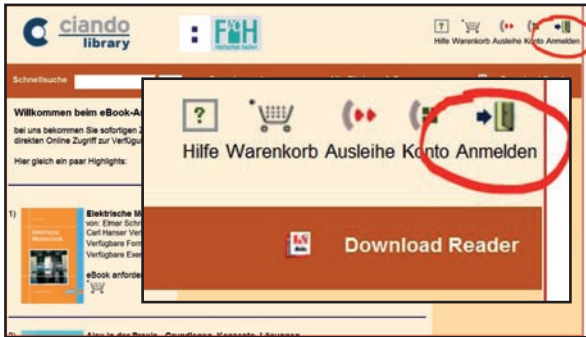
ciando library

FH

Hilfe Warenkorb Ausleihe Konto Anmelden

Schnellsuche

Willkommen beim eBook-A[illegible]

bei uns bekommen Sie sofortigen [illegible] direkten Online Zugriff zur Verfüg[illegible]

Hier gleich ein paar Highlights:

1) Elektrische M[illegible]
von: Elmar Schr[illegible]
Carl Hanser Ver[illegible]
Verfügbare For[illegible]
Verfügbare Exe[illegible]
eBook anforde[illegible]

?

Hilfe Warenkorb Ausleihe Konto Anmelden

Download Reader